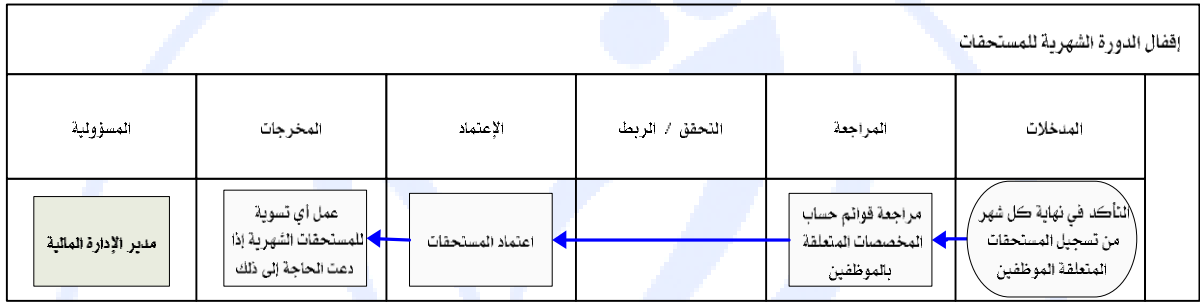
إقفال الدورة الشهرية للمستحقات

| المدخلات | المراجعة | التحقق / الربط | الإعتماد | المخرجات | المسؤولية |
|---|---|---|---|---|---|
| التأكد في نهاية كل شهر من تسجيل المستحقات المتعلقة الموظفين | مراجعة قوائم حساب المخصصات المتعلقة بالموظفين | | اعتماد المستحقات | عمل أي تسوية للمستحقات الشهرية إذا دعت الحاجة إلى ذلك | مدير الإدارة المالية |